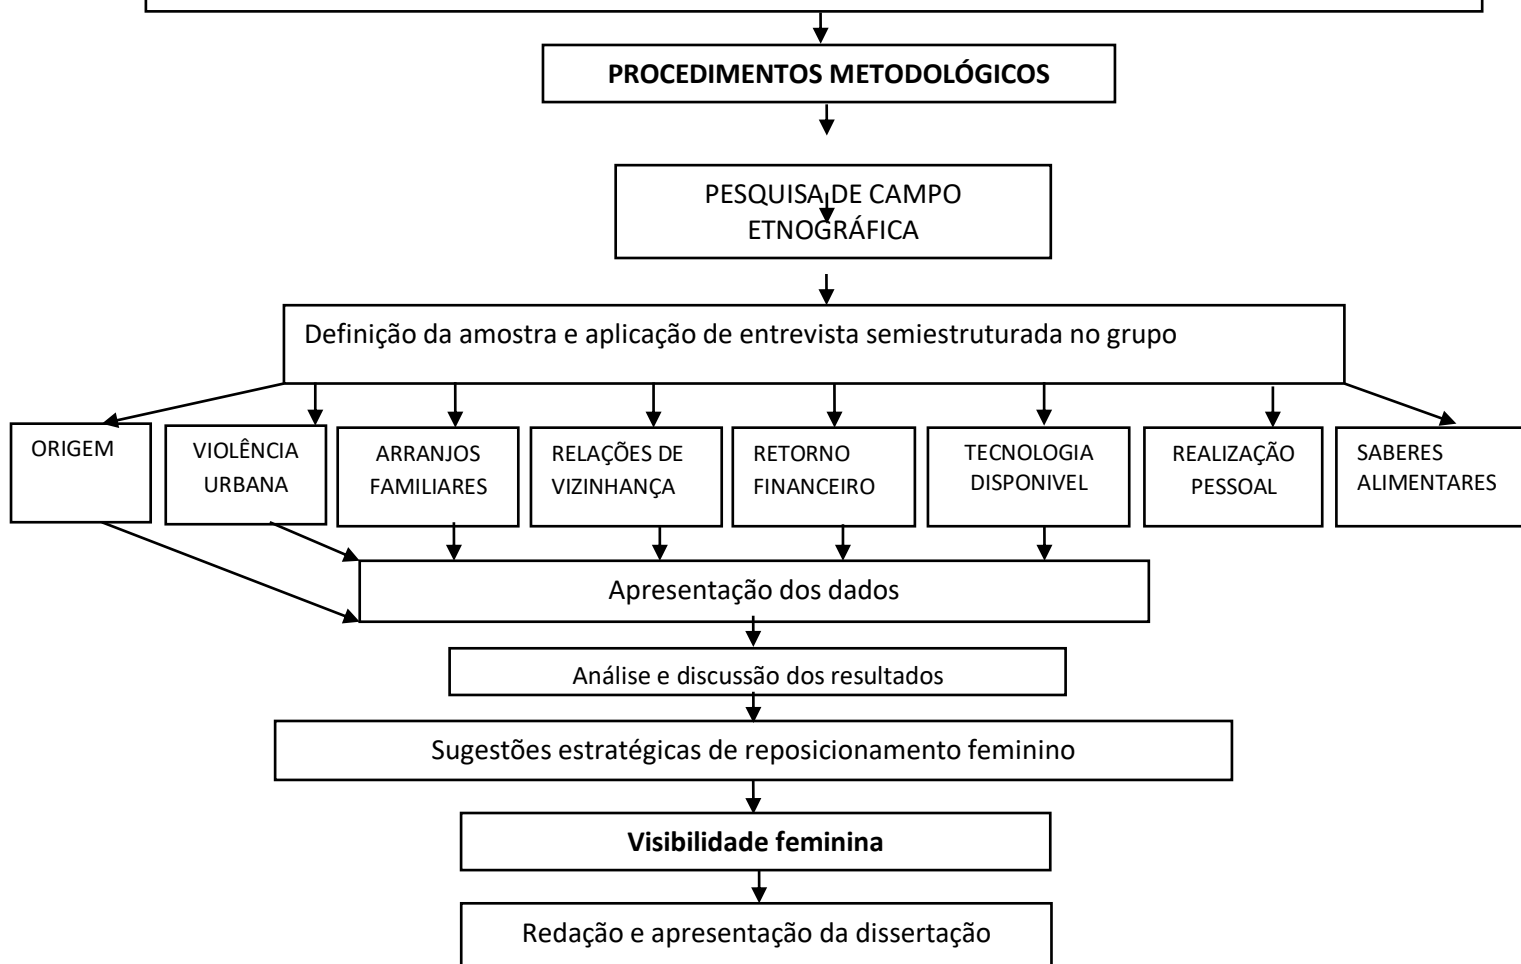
PROCEDIMENTOS METODOLÓGICOS

PESQUISA DE CAMPO ETNOGRÁFICA

Definição da amostra e aplicação de entrevista semiestruturada no grupo

ORIGEM

VIOLÊNCIA URBANA

ARRANJOS FAMILIARES

RELAÇÕES DE VIZINHANÇA

RETORNO FINANCEIRO

TECNOLOGIA DISPONIVEL

REALIZAÇÃO PESSOAL

SABERES ALIMENTARES

Apresentação dos dados

Análise e discussão dos resultados

Sugestões estratégicas de reposicionamento feminino

Visibilidade feminina

Redação e apresentação da dissertação